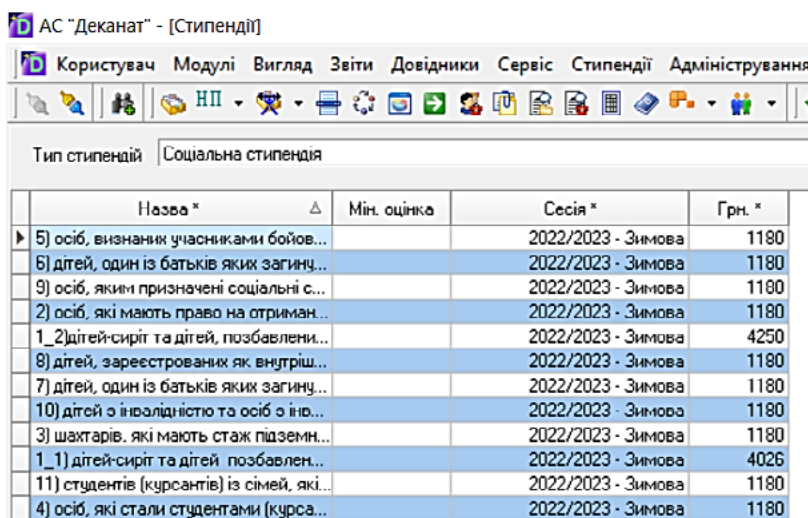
АС "Деканат" - [Стипендії]

Користувач Модулі Вигляд Звіти Довідники Сервіс Стипендії Адміністрування

НП

Тип стипендій Соціальна стипендія

| Назва * | Мін. оцінка | Сесія * | Грн. * |
|---|---|---|---|
| 5) осіб, визнаних учасниками бойов... | | 2022/2023 - Зимова | 1180 |
| 6) дітей, один із батьків яких загину... | | 2022/2023 - Зимова | 1180 |
| 9) осіб, яким призначені соціальні с... | | 2022/2023 - Зимова | 1180 |
| 2) осіб, які мають право на отриман... | | 2022/2023 - Зимова | 1180 |
| 1_2)дітей-сиріт та дітей, позбавлени... | | 2022/2023 - Зимова | 4250 |
| 8) дітей, зареєстрованих як внутріш... | | 2022/2023 - Зимова | 1180 |
| 7) дітей, один із батьків яких загину... | | 2022/2023 - Зимова | 1180 |
| 10) дітей з інвалідністю та осіб з інв... | | 2022/2023 - Зимова | 1180 |
| 3) шахтарів, які мають стаж підземн... | | 2022/2023 - Зимова | 1180 |
| 1_1) дітей-сиріт та дітей позбавлен... | | 2022/2023 - Зимова | 4026 |
| 11) студентів (курсантів) із сімей, які... | | 2022/2023 - Зимова | 1180 |
| 4) осіб, які стали студентами (курса... | | 2022/2023 - Зимова | 1180 |